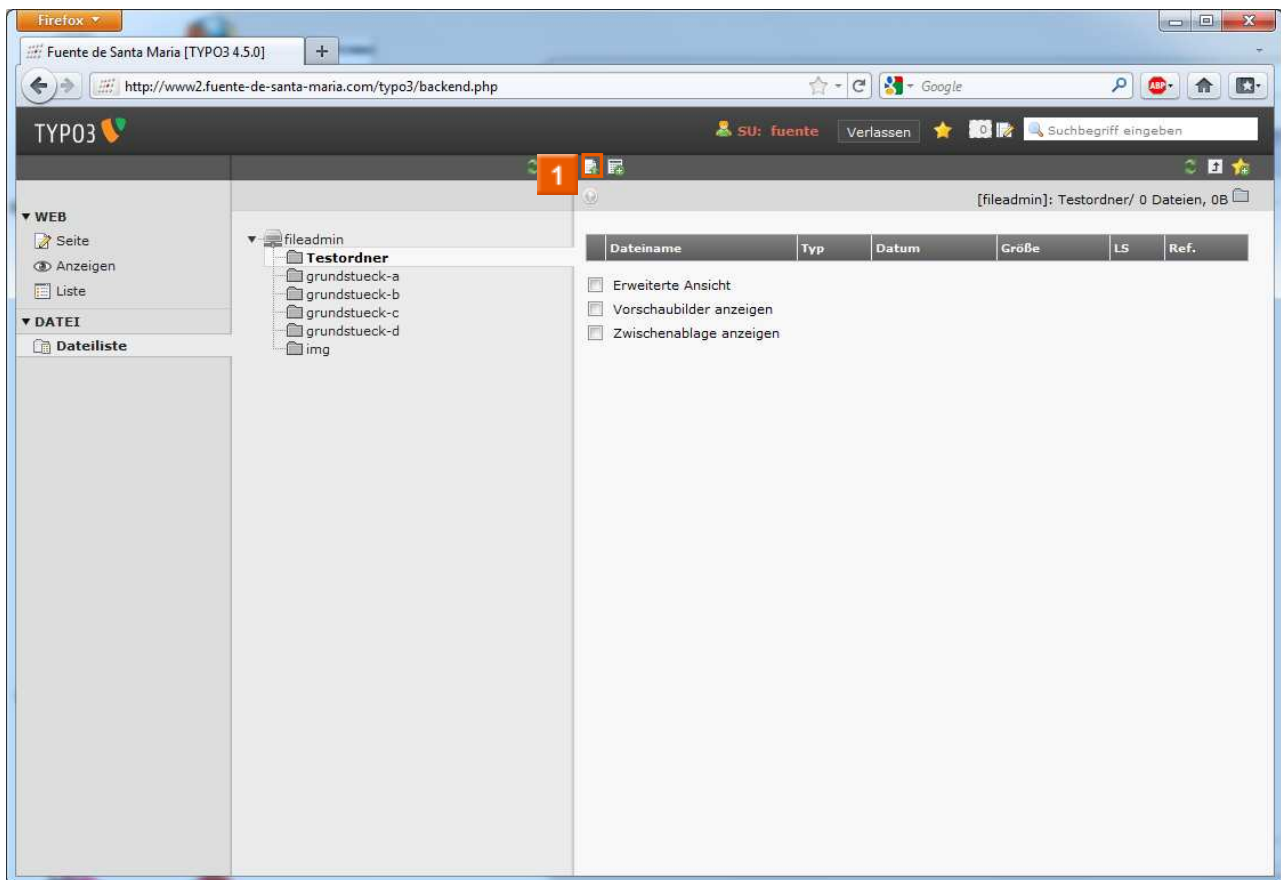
Firefox

Fuente de Santa Maria [TYPO3 4.5.0]

+

http://www2.fuente-de-santa-maria.com/typo3/backend.php

Google

TYPO3

SU: fuente

Verlassen

0

Suchbegriff eingeben

1

[fileadmin]: Testordner/ 0 Dateien, 0B

▼ WEB

Seite

Anzeigen

Liste

▼ DATEI

Dateiliste

fileadmin
Testordner
grundstueck-a
grundstueck-b
grundstueck-c
grundstueck-d
img

| Dateiname | Typ | Datum | Größe | LS | Ref. |
|---|---|---|---|---|---|

Erweiterte Ansicht

Vorschaubilder anzeigen

Zwischenablage anzeigen